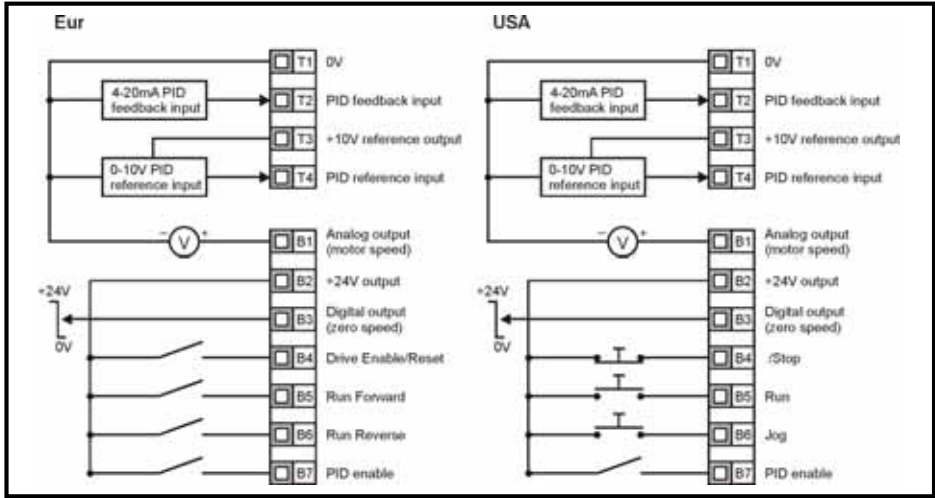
Eur

T1 0V
4-20mA PID feedback input
T2 PID feedback input
T3 +10V reference output
0-10V PID reference input
T4 PID reference input
- V +
B1 Analog output (motor speed)
B2 +24V output
+24V
0V
B3 Digital output (zero speed)
B4 Drive Enable/Reset
B5 Run Forward
B6 Run Reverse
B7 PID enable

USA

T1 0V
4-20mA PID feedback input
T2 PID feedback input
T3 +10V reference output
0-10V PID reference input
T4 PID reference input
- V +
B1 Analog output (motor speed)
B2 +24V output
+24V
0V
B3 Digital output (zero speed)
B4 /Stop
B5 Run
B6 Jog
B7 PID enable